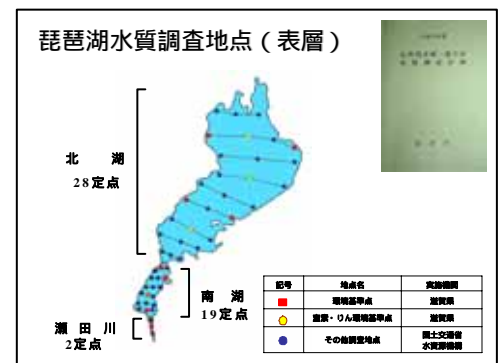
琵琶湖水質調査地点（表層）

北　湖
28定点

南　湖
19定点

瀬田川
2定点

| 記号 | 地点名 | 実施機関 |
|---|---|---|
| ■ | 環境基準点 | 滋賀県 |
| ○ | 窒素・りん環境基準点 | 滋賀県 |
| ● | その他調査地点 | 国土交通省 水資源機構 |